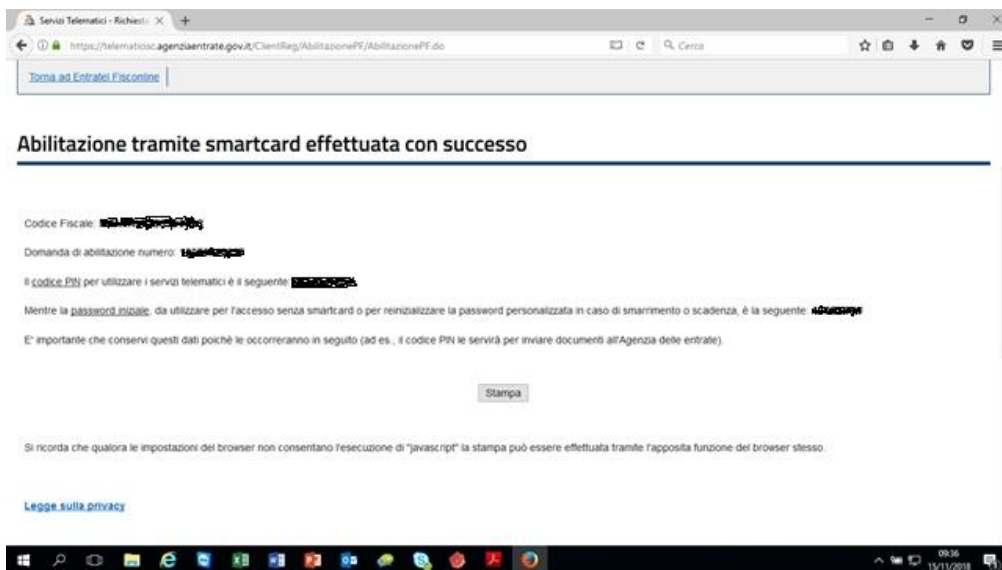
Servizi Telematici - Richiest ×

https://telematici.agenziaentrate.gov.it/ClientReg/AbilitazionePF/AbilitazionePF.do

Cerca

Torna ad Entratel Fisconline

Abilitazione tramite smartcard effettuata con successo

Codice Fiscale: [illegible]

Domanda di abilitazione numero: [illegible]

Il codice PIN per utilizzare i servizi telematici è il seguente: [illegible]

Mentre la password iniziale, da utilizzare per l'accesso senza smartcard o per reinizializzare la password personalizzata in caso di smarrimento o scadenza, è la seguente: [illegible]

E' importante che conservi questi dati poichè le occorreranno in seguito (ad es., il codice PIN le servirà per inviare documenti all'Agenzia delle entrate).

Stampa

Si ricorda che qualora le impostazioni del browser non consentano l'esecuzione di "javascript" la stampa può essere effettuata tramite l'apposita funzione del browser stesso.

Legge sulla privacy

09:36
15/11/2018